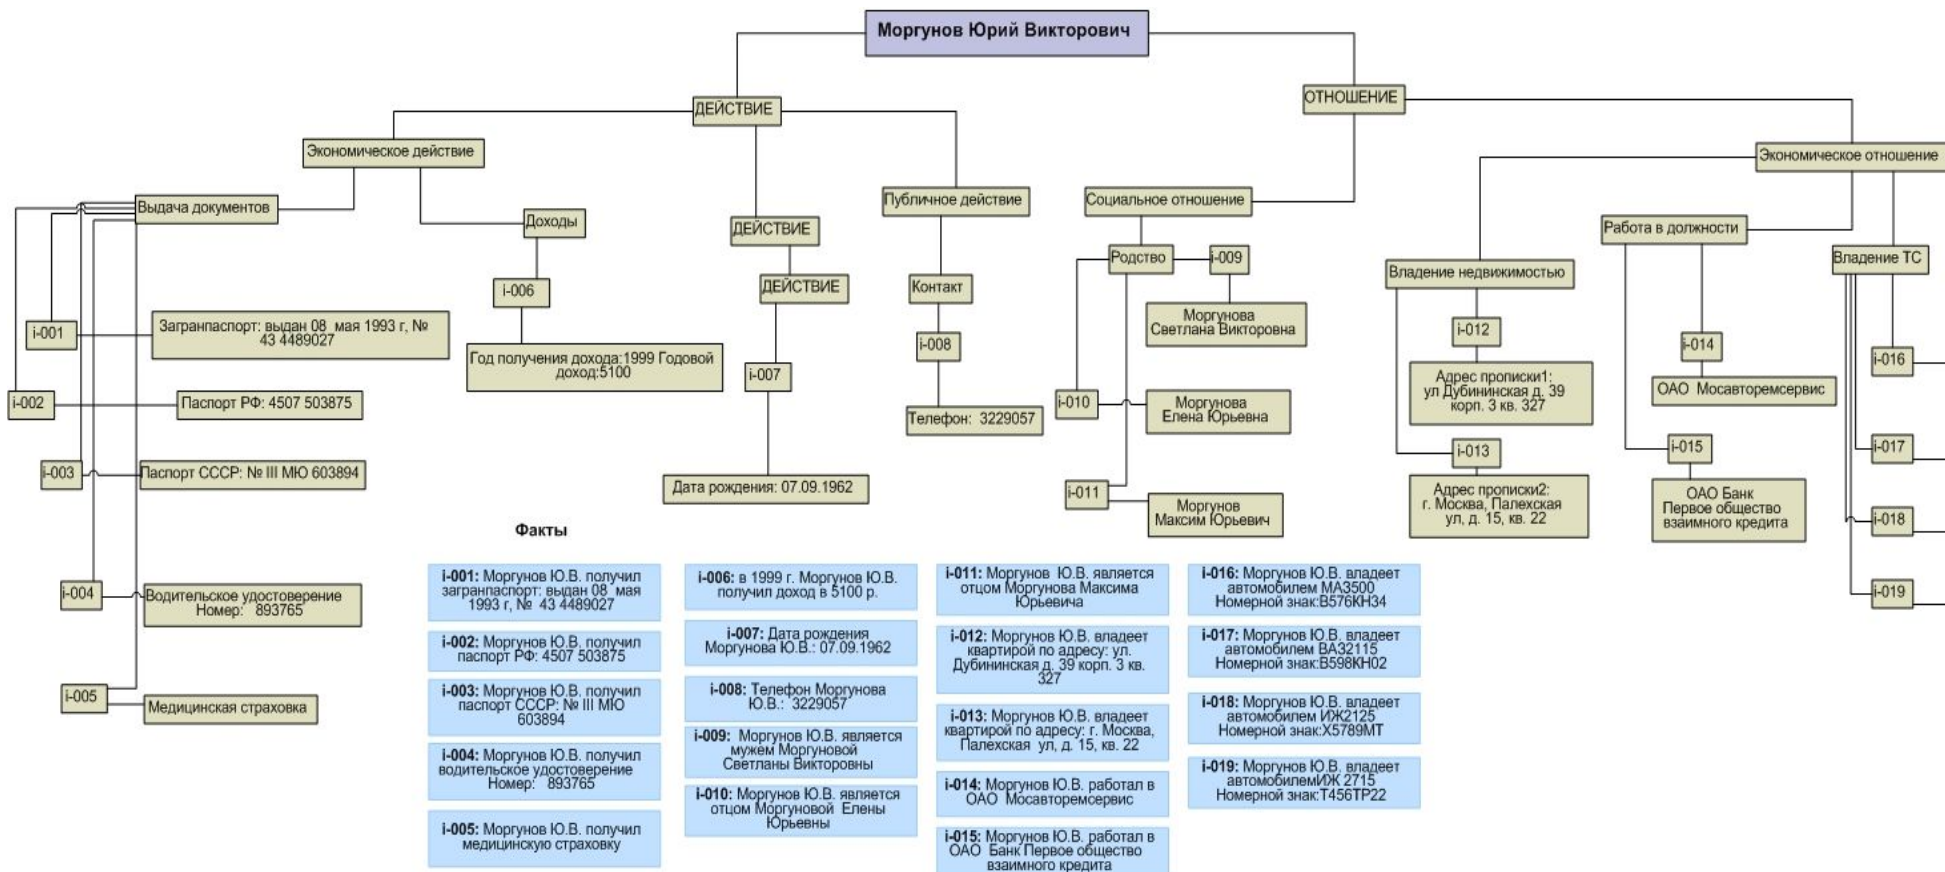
Моргунов Юрий Викторович

ДЕЙСТВИЕ

ОТНОШЕНИЕ

Экономическое действие

Выдача документов

Доходы

ДЕЙСТВИЕ

ДЕЙСТВИЕ

Публичное действие

Контакт

Социальное отношение

Родство

i-009

Экономическое отношение

Работа в должности

Владение недвижимостью

Владение ТС

i-001

Загранпаспорт: выдан 08 мая 1993 г, № 43 4489027

i-002

Паспорт РФ: 4507 503875

i-003

Паспорт СССР: № III МЮ 603894

i-004

Водительское удостоверение Номер: 893765

i-005

Медицинская страховка

i-006

Год получения дохода:1999 Годовой доход:5100

i-007

Дата рождения: 07.09.1962

i-008

Телефон: 3229057

Моргунова Светлана Викторовна

i-010

Моргунова Елена Юрьевна

i-011

Моргунов Максим Юрьевич

i-012

Адрес прописки1: ул Дубининская д. 39 корп. 3 кв. 327

i-013

Адрес прописки2: г. Москва, Палехская ул, д. 15, кв. 22

i-014

ОАО Мосавторемсервис

i-015

ОАО Банк Первое общество взаимного кредита

i-016

i-017

i-018

i-019

Факты

**i-001:** Моргунов Ю.В. получил загранпаспорт: выдан 08 мая 1993 г, № 43 4489027

**i-002:** Моргунов Ю.В. получил паспорт РФ: 4507 503875

**i-003:** Моргунов Ю.В. получил паспорт СССР: № III МЮ 603894

**i-004:** Моргунов Ю.В. получил водительское удостоверение Номер: 893765

**i-005:** Моргунов Ю.В. получил медицинскую страховку

**i-006:** в 1999 г. Моргунов Ю.В. получил доход в 5100 р.

**i-007:** Дата рождения Моргунова Ю.В.: 07.09.1962

**i-008:** Телефон Моргунова Ю.В.: 3229057

**i-009:** Моргунов Ю.В. является мужем Моргуновой Светланы Викторовны

**i-010:** Моргунов Ю.В. является отцом Моргуновой Елены Юрьевны

**i-011:** Моргунов Ю.В. является отцом Моргунова Максима Юрьевича

**i-012:** Моргунов Ю.В. владеет квартирой по адресу: ул. Дубининская д. 39 корп. 3 кв. 327

**i-013:** Моргунов Ю.В. владеет квартирой по адресу: г. Москва, Палехская ул, д. 15, кв. 22

**i-014:** Моргунов Ю.В. работал в ОАО Мосавторемсервис

**i-015:** Моргунов Ю.В. работал в ОАО Банк Первое общество взаимного кредита

**i-016:** Моргунов Ю.В. владеет автомобилем МА3500 Номерной знак:В576КН34

**i-017:** Моргунов Ю.В. владеет автомобилем ВА32115 Номерной знак:В598КН02

**i-018:** Моргунов Ю.В. владеет автомобилем ИЖ2125 Номерной знак:Х5789МТ

**i-019:** Моргунов Ю.В. владеет автомобилемИЖ 2715 Номерной знак:Т456ТР22